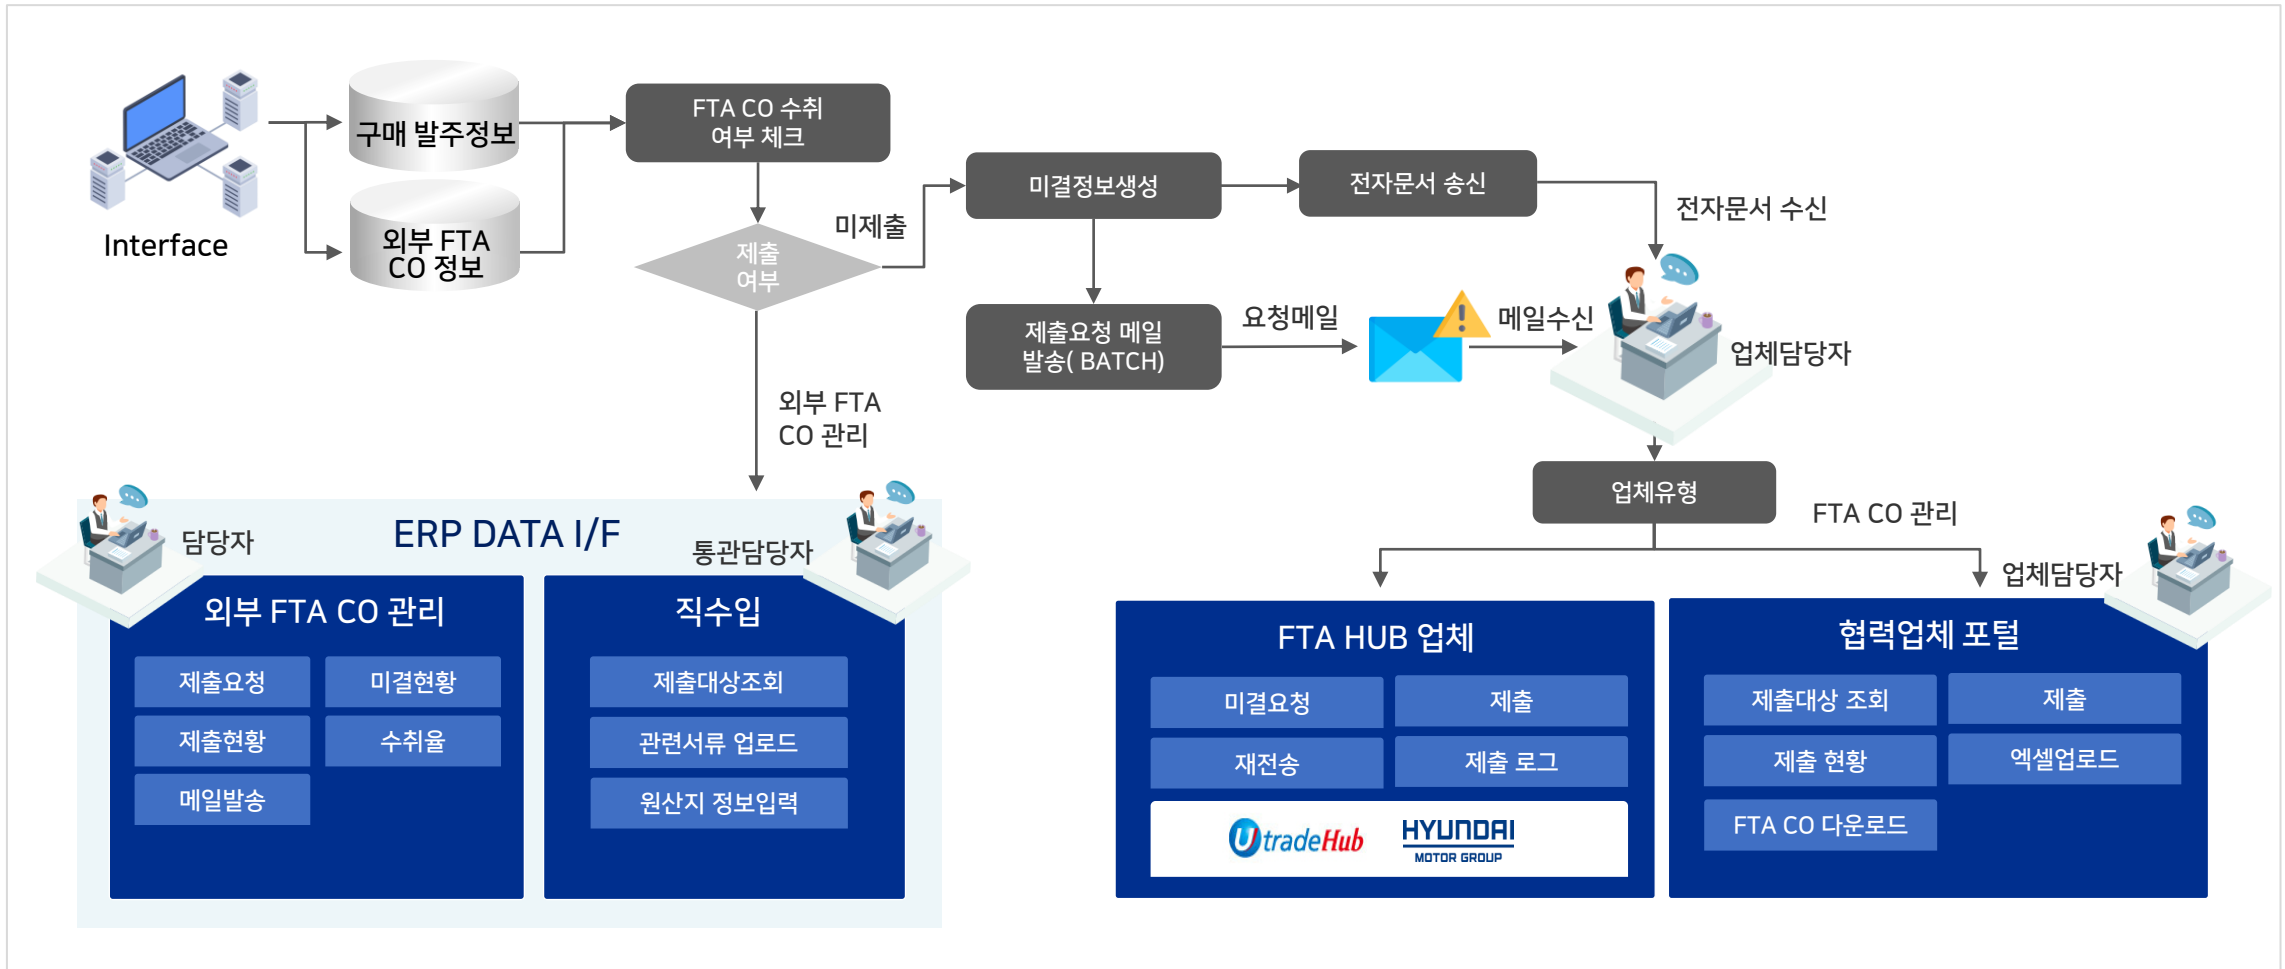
Interface

구매 발주정보

외부 FTA CO 정보

FTA CO 수취 여부 체크

제출 여부

미제출

미결정보생성

전자문서 송신

전자문서 수신

제출요청 메일 발송( BATCH)

요청메일

메일수신

업체담당자

외부 FTA CO 관리

업체유형

FTA CO 관리

담당자

ERP DATA I/F

통관담당자

업체담당자

외부 FTA CO 관리

| 제출요청 | 미결현황 |
|---|---|
| 제출현황 | 수취율 |
| 메일발송 | |

직수입

제출대상조회

관련서류 업로드

원산지 정보입력

FTA HUB 업체

| 미결요청 | 제출 |
|---|---|
| 재전송 | 제출 로그 |

UtradeHub HYUNDAI MOTOR GROUP

협력업체 포털

| 제출대상 조회 | 제출 |
|---|---|
| 제출 현황 | 엑셀업로드 |
| FTA CO 다운로드 | |